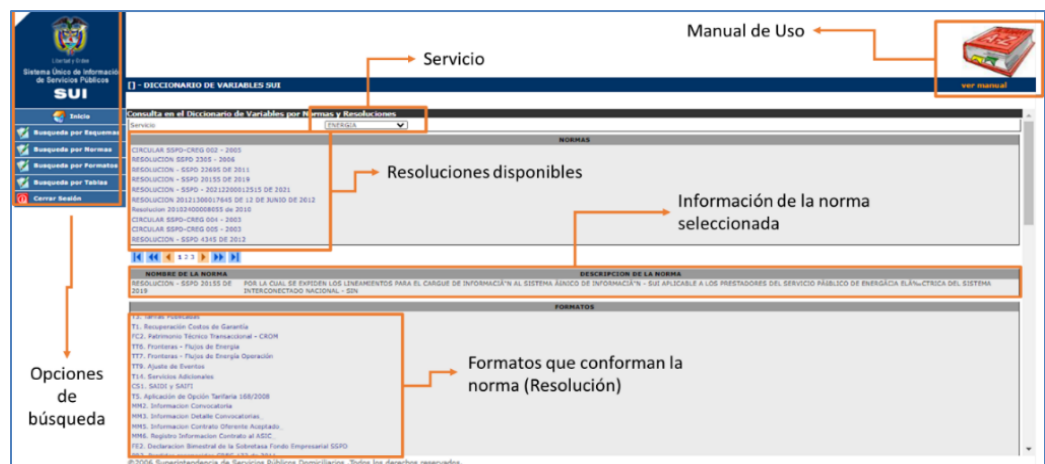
Libertad y Orden
Sistema Único de Información de Servicios Públicos
SUI

Inicio
Busqueda por Esquemas
Busqueda por Normas
Busqueda por Formatos
Busqueda por Tablas
Cerrar Sesión

Opciones de búsqueda

Servicio

Manual de Uso

ver manual

[] - DICCIONARIO DE VARIABLES SUI

Consulta en el Diccionario de Variables por Normas y Resoluciones
Servicio ENERGIA

NORMAS
CIRCULAR SSPD-CREG 002 - 2005
RESOLUCION SSPD 2305 - 2006
RESOLUCION - SSPD 22695 DE 2011
RESOLUCION - SSPD 20155 DE 2019
RESOLUCION - SSPD - 20212200012515 DE 2021
RESOLUCION 20121300017645 DE 12 DE JUNIO DE 2012
Resolucion 20102400008055 de 2010
CIRCULAR SSPD-CREG 004 - 2003
CIRCULAR SSPD-CREG 005 - 2003
RESOLUCION - SSPD 4345 DE 2012

Resoluciones disponibles

Información de la norma seleccionada

1 2 3

NOMBRE DE LA NORMA | DESCRIPCION DE LA NORMA
RESOLUCION - SSPD 20155 DE 2019 | POR LA CUAL SE EXPIDEN LOS LINEAMIENTOS PARA EL CARGUE DE INFORMACIÃ"N AL SISTEMA ÃNICO DE INFORMACIÃ"N - SUI APLICABLE A LOS PRESTADORES DEL SERVICIO PÃBLICO DE ENERGÃA ELÃ‰CTRICA DEL SISTEMA INTERCONECTADO NACIONAL - SIN

FORMATOS
T3. Tarifas Publicadas
T1. Recuperación Costos de Garantía
FC2. Patrimonio Técnico Transaccional - CROM
TT6. Fronteras - Flujos de Energía
TT7. Fronteras - Flujos de Energía Operación
TT9. Ajuste de Eventos
T14. Servicios Adicionales
CS1. SAIDI y SAIFI
T5. Aplicación de Opción Tarifaria 168/2008
MM2. Informacion Convocatoria
MM3. Informacion Detalle Convocatorias
MM5. Informacion Contrato Oferente Aceptado.
MM6. Registro Informacion Contrato al ASIC.
FE2. Declaracion Bimestral de la Sobretasa Fondo Empresarial SSPD

Formatos que conforman la norma (Resolución)

©2006 Superintendencia de Servicios Públicos Domiciliarios. Todos los derechos reservados.